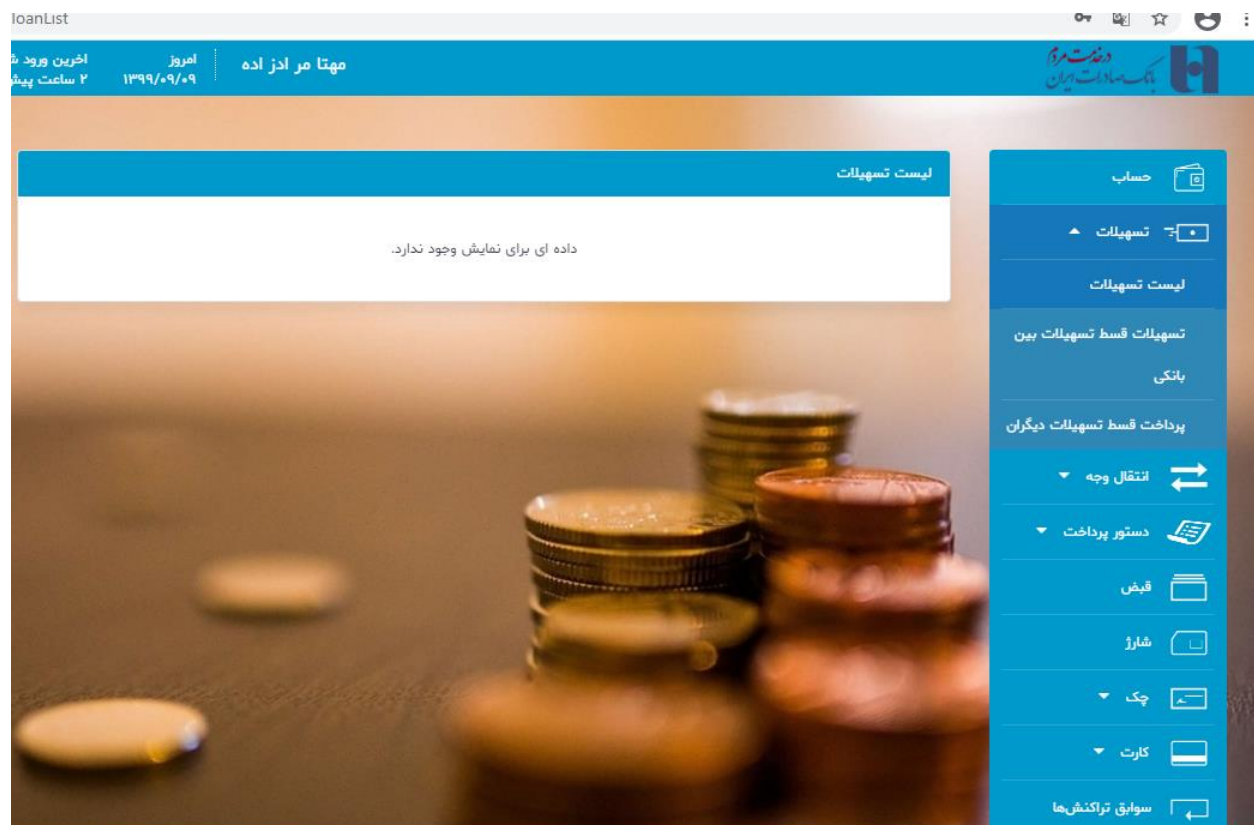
loanList

در خدمت مردم
بانک صادرات ایران

مهتا مر ادز اده

امروز
۱۳۹۹/۰۹/۰۹

اخرین ورود ش
۲ ساعت پیش

لیست تسهیلات

داده ای برای نمایش وجود ندارد.

حساب
تسهیلات
لیست تسهیلات
تسهیلات قسط تسهیلات بین بانکی
پرداخت قسط تسهیلات دیگران
انتقال وجه
دستور پرداخت
قبض
شارژ
چک
کارت
سوابق تراکنش‌ها